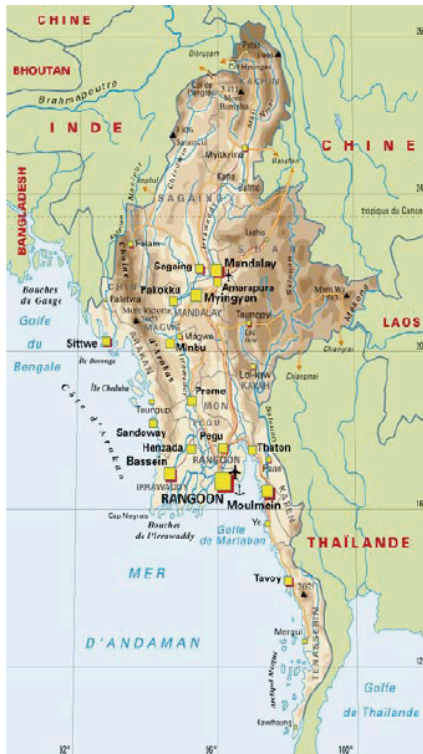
CHINE

BHOUTAN

Brahmapoutre

INDE

CHINE

BANGLADESH

Dibrugarh

Putao

KACHIN

Bhamo

Myitkyina

Imphal

SAGAING

Lashio

tropique du Cancer

Falam

Sagaing

Mandalay

Amarapura

Pakokku

Myingyan

CHIN

MANDALAY

Bouches du Gange

Paletwa

SHAN

Taunggyi

Golfe

MAGWE

Magwe

Minbu

LAOS

du

Sittwe

Bengale

Prome

KAYAH

Loi-kaw

Côte d'Arakan

Île Cheduba

Taungup

MON

Sandoway

PEGU

Henzada

Pegu

Thaton

Bassein

RANGOON

IRRAWADDY

RANGOON

Moulmein

KAYIN

Cap Negrais

Bouches de l'Irrawaddy

Golfe de Martaban

Ye

MER

THAÏLANDE

Tavoy

D'ANDAMAN

Mergui

Archipel Mergui

TENASSERIM

Golfe de Thaïlande

Kawthaung

20

24

26

16

12

92°

96°

100°